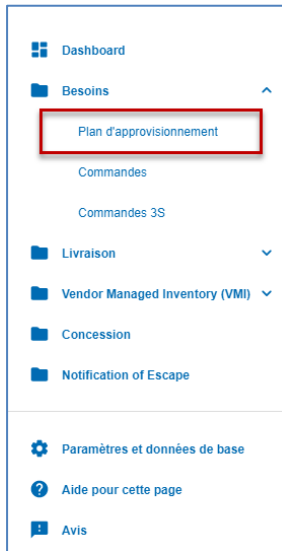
Dashboard

Besoins

Plan d'approvisionnement

Commandes

Commandes 3S

Livraison

Vendor Managed Inventory (VMI)

Concession

Notification of Escape

Paramètres et données de base

Aide pour cette page

Avis